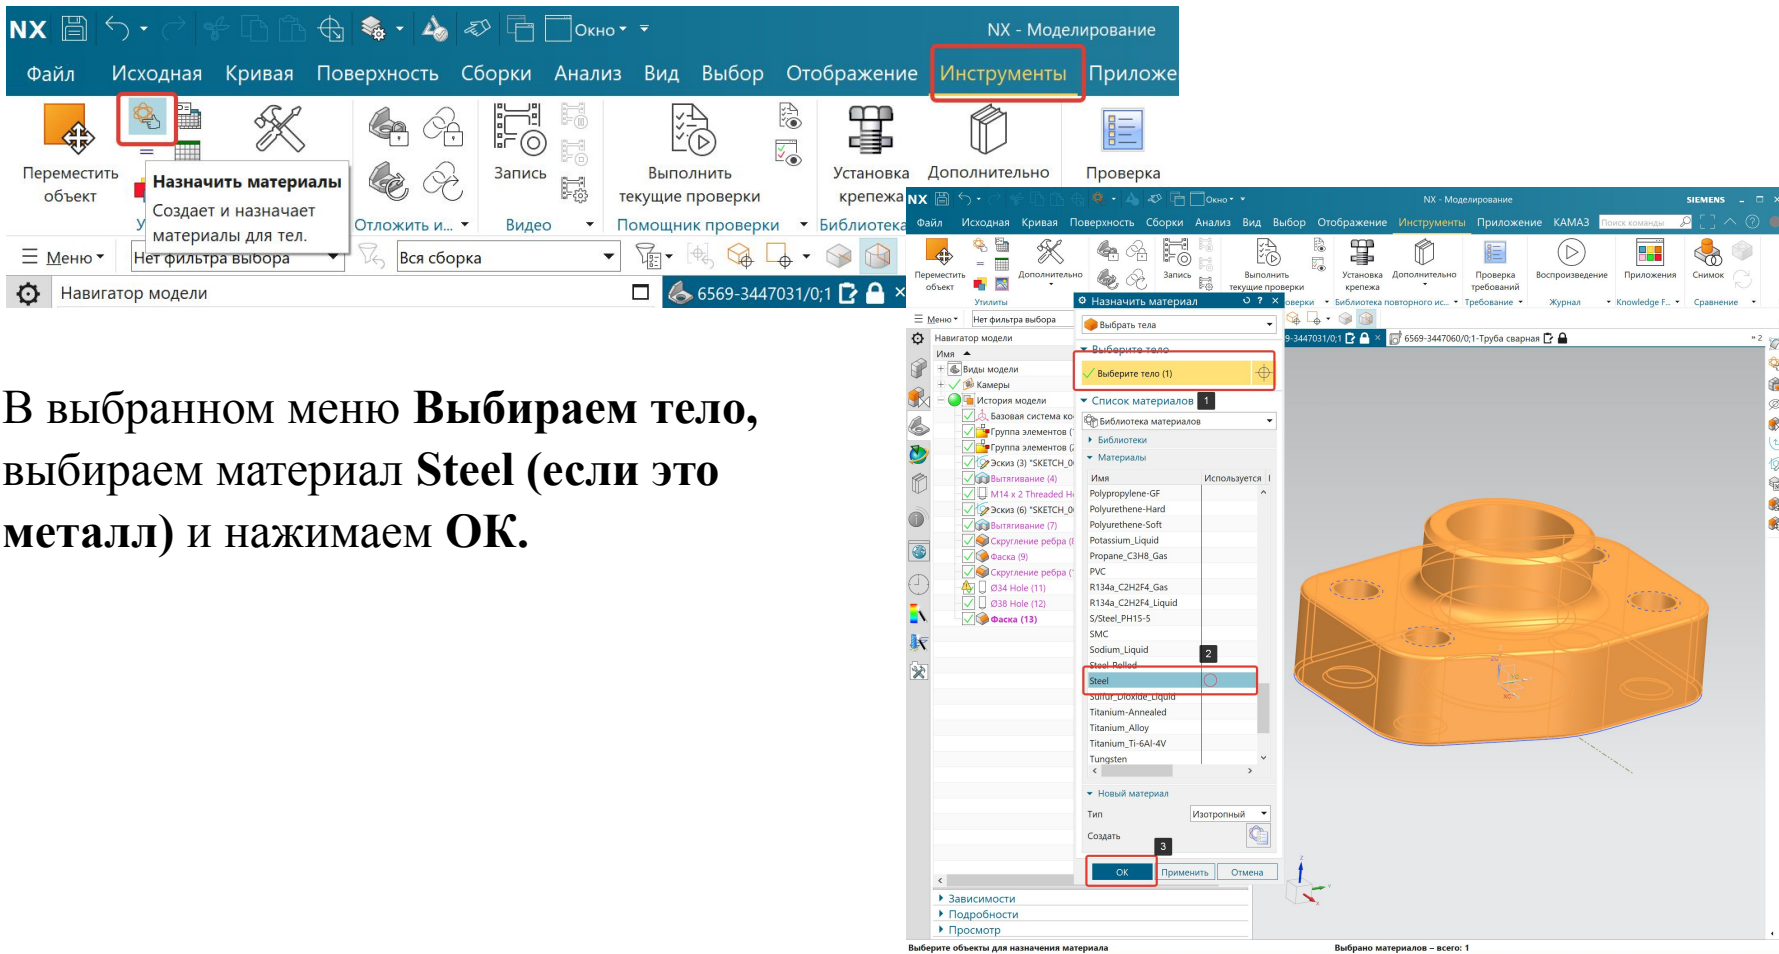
NX Окно NX - Моделирование

Файл Исходная Кривая Поверхность Сборки Анализ Вид Выбор Отображение Инструменты Приложе

Переместить объект

Назначить материалы
Создает и назначает материалы для тел.

Запись

Выполнить текущие проверки

Установка крепежа

Дополнительно

Проверка

Отложить и...

Видео

Помощник проверки

Библиотека

Меню

Нет фильтра выбора

Вся сборка

Навигатор модели

6569-3447031/0;1

В выбранном меню **Выбираем тело**, выбираем материал **Steel (если это металл)** и нажимаем **ОК**.

NX Окно NX - Моделирование SIEMENS

Файл Исходная Кривая Поверхность Сборки Анализ Вид Выбор Отображение Инструменты Приложение КАМАЗ Поиск команды

Переместить объект Дополнительно Запись Выполнить текущие проверки Установка крепежа Дополнительно Проверка требований Воспроизведение Приложения Снимок

Утилиты Журнал Knowledge F... Сравнение

Меню Нет фильтра выбора

Навигатор модели

Имя

Виды модели
Камеры
История модели
Базовая система ко
Группа элементов (
Группа элементов (
Эскиз (3) "SKETCH_0
Вытягивание (4)
M14 x 2 Threaded Ho
Эскиз (6) "SKETCH_0
Вытягивание (7)
Скругление ребра (
Фаска (9)
Скругление ребра (
Ø34 Hole (11)
Ø38 Hole (12)
Фаска (13)

Зависимости
Подробности
Просмотр

Назначить материал

Выбрать тела

Выберите тело

Выберите тело (1)

Список материалов 1

Библиотека материалов

Библиотеки

Материалы

| Имя | Используется |
|---|---|
| Polypropylene-GF | |
| Polyurethene-Hard | |
| Polyurethene-Soft | |
| Potassium_Liquid | |
| Propane_C3H8_Gas | |
| PVC | |
| R134a_C2H2F4_Gas | |
| R134a_C2H2F4_Liquid | |
| S/Steel_PH15-5 | |
| SMC | |
| Sodium_Liquid | |
| Steel-Rolled | |
| Steel | |
| Sulfur_Dioxide_Liquid | |
| Titanium-Annealed | |
| Titanium_Alloy | |
| Titanium_Ti-6Al-4V | |
| Tungsten | |

2

Новый материал

Тип Изотропный

Создать

3

ОК Применить Отмена

6569-3447031/0;1 6569-3447060/0;1-Труба сварная

Выберите объекты для назначения материала

Выбрано материалов – всего: 1